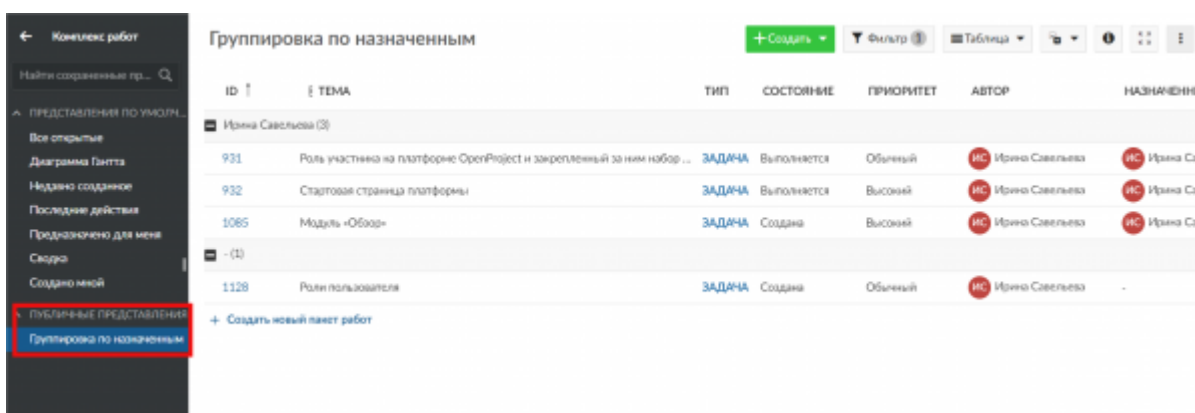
← Комплекс работ

Найти сохраненные пр... 

ПРЕДСТАВЛЕНИЯ ПО УМОЛЧ...

Все открытые

Диаграмма Гантта

Недавно созданное

Последние действия

Предназначено для меня

Сводка

Создано мной

ПУБЛИЧНЫЕ ПРЕДСТАВЛЕНИЯ

Группировка по назначенным

Группировка по назначенным

+ Создать ▾ Фильтр 1 Таблица ▾

| ID | ТЕМА | ТИП | СОСТОЯНИЕ | ПРИОРИТЕТ | АВТОР | НАЗНАЧЕНН |
|---|---|---|---|---|---|---|
| Ирина Савельева (3) | | | | | | |
| 931 | Роль участника на платформе OpenProject и закрепленный за ним набор ... | ЗАДАЧА | Выполняется | Обычный | ИС Ирина Савельева | ИС Ирина Са |
| 932 | Стартовая страница платформы | ЗАДАЧА | Выполняется | Высокий | ИС Ирина Савельева | ИС Ирина Са |
| 1085 | Модуль «Обзор» | ЗАДАЧА | Создана | Высокий | ИС Ирина Савельева | ИС Ирина Са |
| - (1) | | | | | | |
| 1128 | Роли пользователя | ЗАДАЧА | Создана | Обычный | ИС Ирина Савельева | - |

+ Создать новый пакет работ